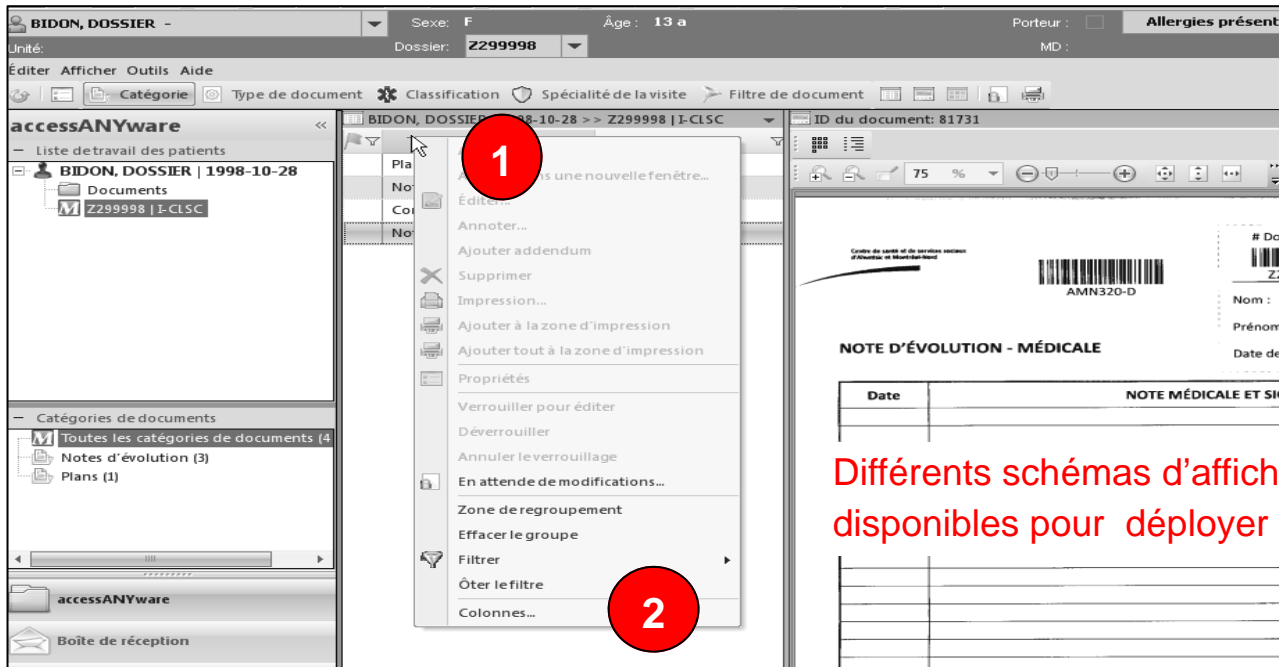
BIDON, DOSSIER - Sexe: F Âge: 13 a Porteur: Allergies présent
Unité: Dossier: Z299998 MD:
Éditer Afficher Outils Aide
Catégorie Type de document Classification Spécialité de la visite Filtre de document
accessANYware
— Liste de travail des patients
BIDON, DOSSIER | 1998-10-28
Documents
Z299998 | I-CLSC
BIDON, DOSSIER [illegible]98-10-28 >> Z299998 | I-CLSC
Pla
No
Co
No
1
A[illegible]s une nouvelle fenêtre...
Éditer...
Annoter...
Ajouter addendum
Supprimer
Impression...
Ajouter à la zone d'impression
Ajouter tout à la zone d'impression
Propriétés
Verrouiller pour éditer
Déverrouiller
Annuler le verrouillage
En attende de modifications...
Zone de regroupement
Effacer le groupe
Filtrer
Ôter le filtre
Colonnes...
2
— Catégories de documents
Toutes les catégories de documents (4
Notes d'évolution (3)
Plans (1)
accessANYware
Boîte de réception
ID du document: 81731
75 %
Centre de santé et de services sociaux d'Ahuntsic et Montréal-Nord
AMN320-D
# Do
Z
Nom :
Prénom
Date de
NOTE D'ÉVOLUTION - MÉDICALE
| Date | NOTE MÉDICALE ET SI |
|---|---|
Différents schémas d'affich
disponibles pour déployer